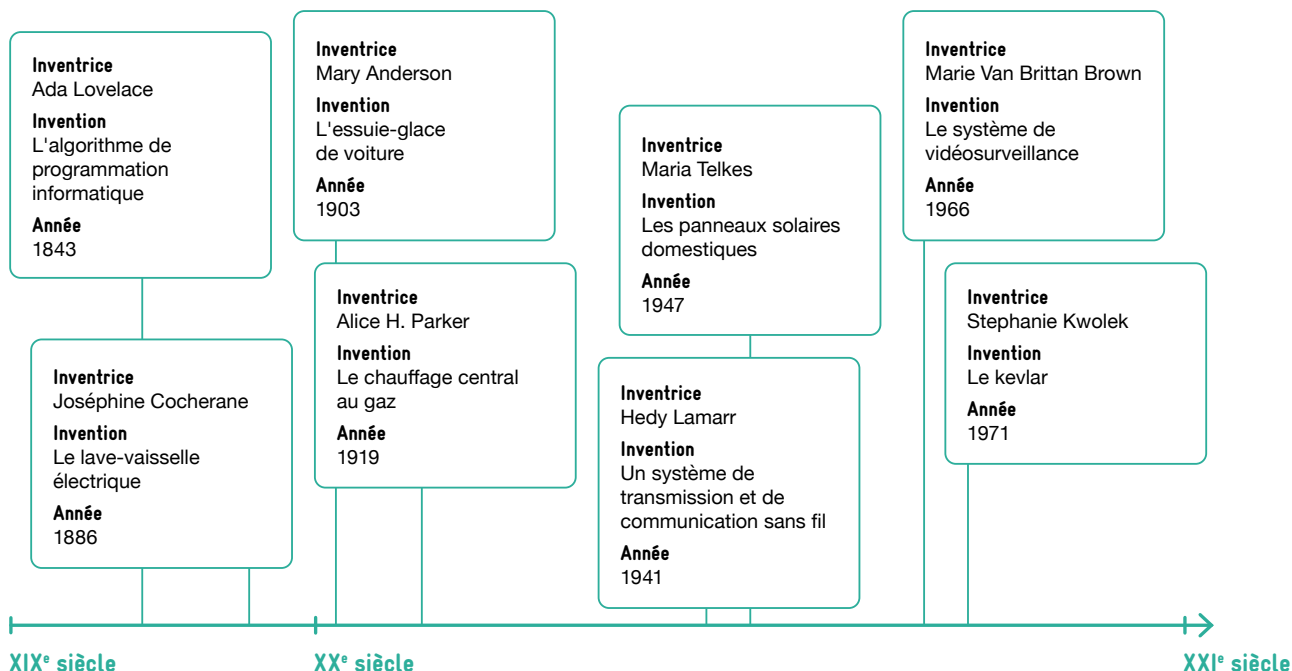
Inventrice
Ada Lovelace
Invention
L'algorithme de programmation informatique
Année
1843

Inventrice
Joséphine Cocherane
Invention
Le lave-vaisselle électrique
Année
1886

Inventrice
Mary Anderson
Invention
L'essuie-glace de voiture
Année
1903

Inventrice
Alice H. Parker
Invention
Le chauffage central au gaz
Année
1919

Inventrice
Maria Telkes
Invention
Les panneaux solaires domestiques
Année
1947

Inventrice
Hedy Lamarr
Invention
Un système de transmission et de communication sans fil
Année
1941

Inventrice
Marie Van Brittan Brown
Invention
Le système de vidéosurveillance
Année
1966

Inventrice
Stephanie Kwolek
Invention
Le kevlar
Année
1971

XIX$^{e}$ siècle

XX$^{e}$ siècle

XXI$^{e}$ siècle